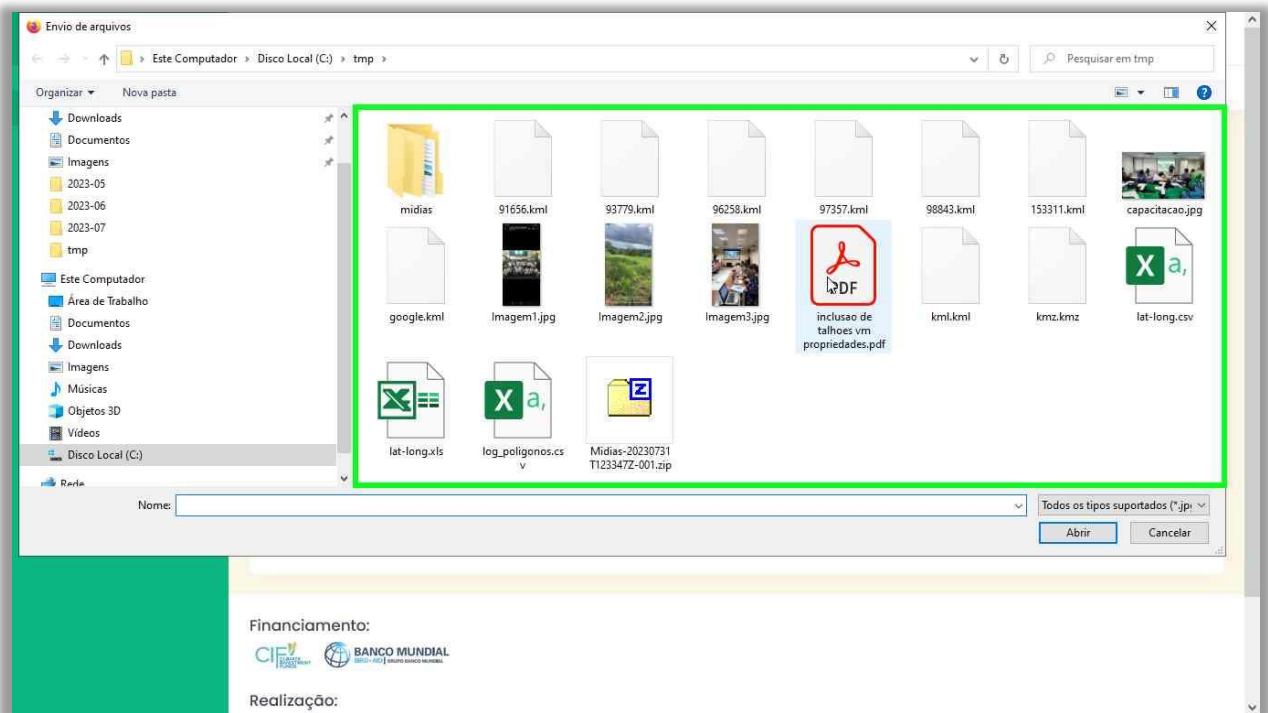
Envio de arquivos

Este Computador › Disco Local (C:) › tmp ›

Pesquisar em tmp

Organizar ▾ Nova pasta

Downloads
Documentos
Imagens
2023-05
2023-06
2023-07
tmp
Este Computador
Área de Trabalho
Documentos
Downloads
Imagens
Músicas
Objetos 3D
Vídeos
Disco Local (C:)
Rede

midias
91656.kml
93779.kml
96258.kml
97357.kml
98843.kml
153311.kml
capacitacao.jpg
google.kml
Imagem1.jpg
Imagem2.jpg
Imagem3.jpg
PDF
inclusao de talhoes vm propriedades.pdf
kml.kml
kmz.kmz
lat-long.csv
lat-long.xls
log_poligonos.csv
Midias-20230731T123347Z-001.zip

Nome:
Todos os tipos suportados (*.jp
Abrir
Cancelar

Financiamento:
CIF
BANCO MUNDIAL

Realização: